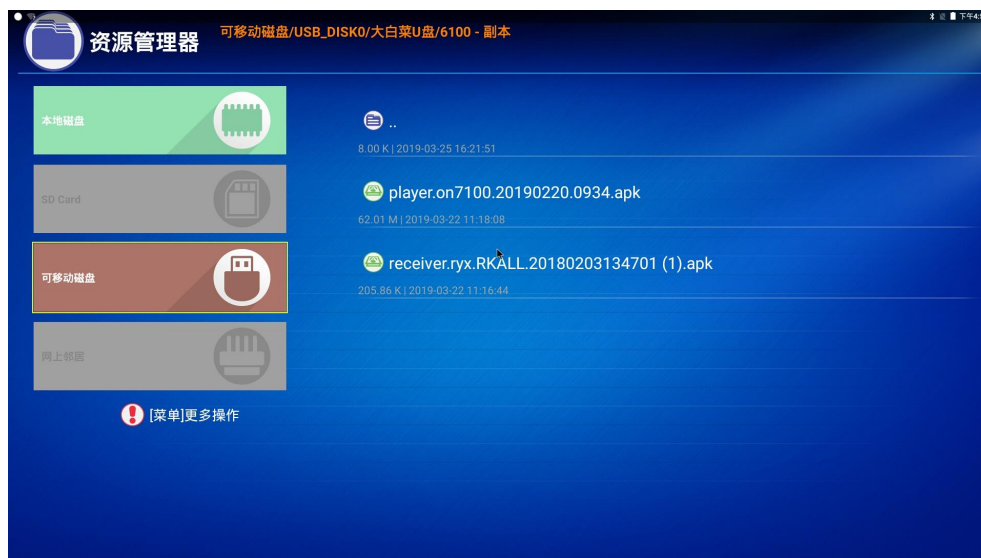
资源管理器

可移动磁盘/USB_DISK0/大白菜U盘/6100 - 副本

下午4:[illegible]

本地磁盘

SD Card

可移动磁盘

网上邻居

[菜单]更多操作

..

8.00 K | 2019-03-25 16:21:51

player.on7100.20190220.0934.apk

62.01 M | 2019-03-22 11:18:08

receiver.ryx.RKALL.20180203134701 (1).apk

205.86 K | 2019-03-22 11:16:44